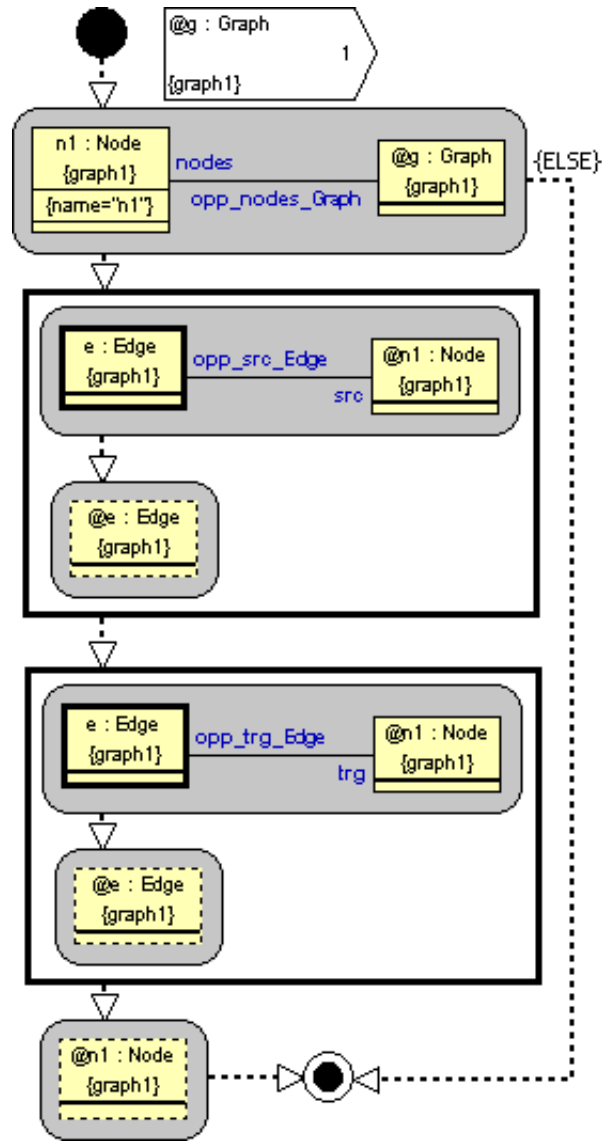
@g : Graph
1
{graph1}

n1 : Node
{graph1}
{name="n1"}
nodes
opp_nodes_Graph
@g : Graph
{graph1}
{ELSE}

e : Edge
{graph1}
opp_src_Edge
src
@n1 : Node
{graph1}

@e : Edge
{graph1}

e : Edge
{graph1}
opp_trg_Edge
trg
@n1 : Node
{graph1}

@e : Edge
{graph1}

@n1 : Node
{graph1}